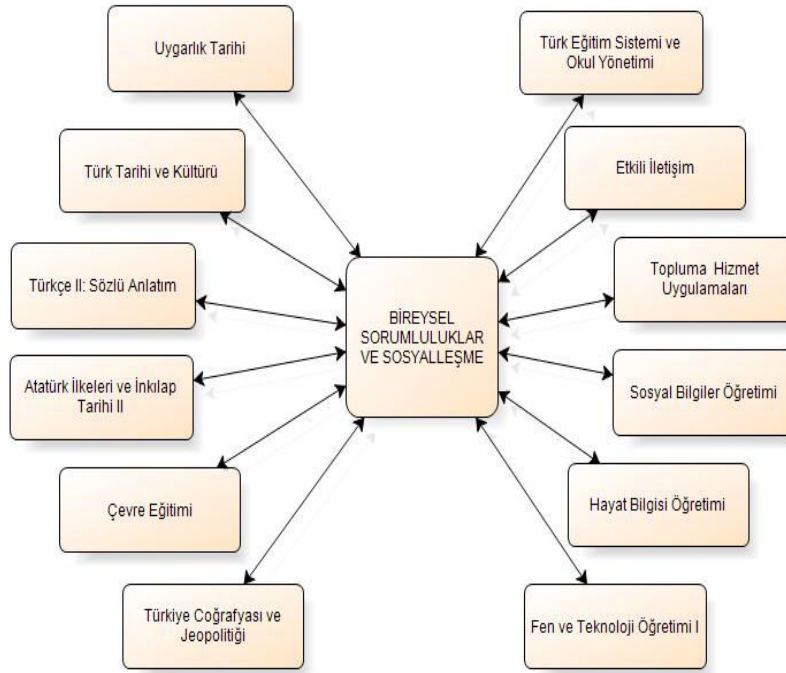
Uygarlık Tarihi

Türk Eğitim Sistemi ve Okul Yönetimi

Türk Tarihi ve Kültürü

Etkili İletişim

Türkçe II: Sözlü Anlatım

BİREYSEL SORUMLULUKLAR VE SOSYALLEŞME

Topluma Hizmet Uygulamaları

Atatürk İlkeleri ve İnkılap Tarihi II

Sosyal Bilgiler Öğretimi

Çevre Eğitimi

Hayat Bilgisi Öğretimi

Türkiye Coğrafyası ve Jeopolitiği

Fen ve Teknoloji Öğretimi I